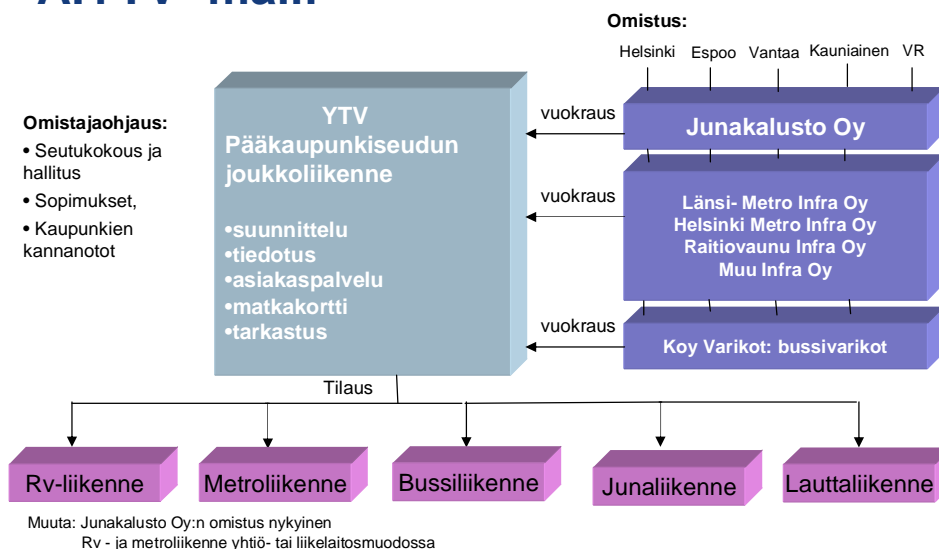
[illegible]

Omistus:

Helsinki Espoo Vantaa Kauniainen VR

Omistajaohjaus:

• Seutukokous ja hallitus

• Sopimukset,

• Kaupunkien kannanotot

YTV
Pääkaupunkiseudun joukkoliikenne

•suunnittelu
•tiedotus
•asiakaspalvelu
•matkakortti
•tarkastus

vuokraus

Junakalusto Oy

vuokraus

Länsi- Metro Infra Oy
Helsinki Metro Infra Oy
Raitiovaunu Infra Oy
Muu Infra Oy

vuokraus

Koy Varikot: bussivarikot

Tilaus

Rv-liikenne

Metroliikenne

Bussiliikenne

Junaliikenne

Lauttaliikenne

Muuta: Junakalusto Oy:n omistus nykyinen
Rv - ja metroliikenne yhtiö- tai liikelaitosmuodossa